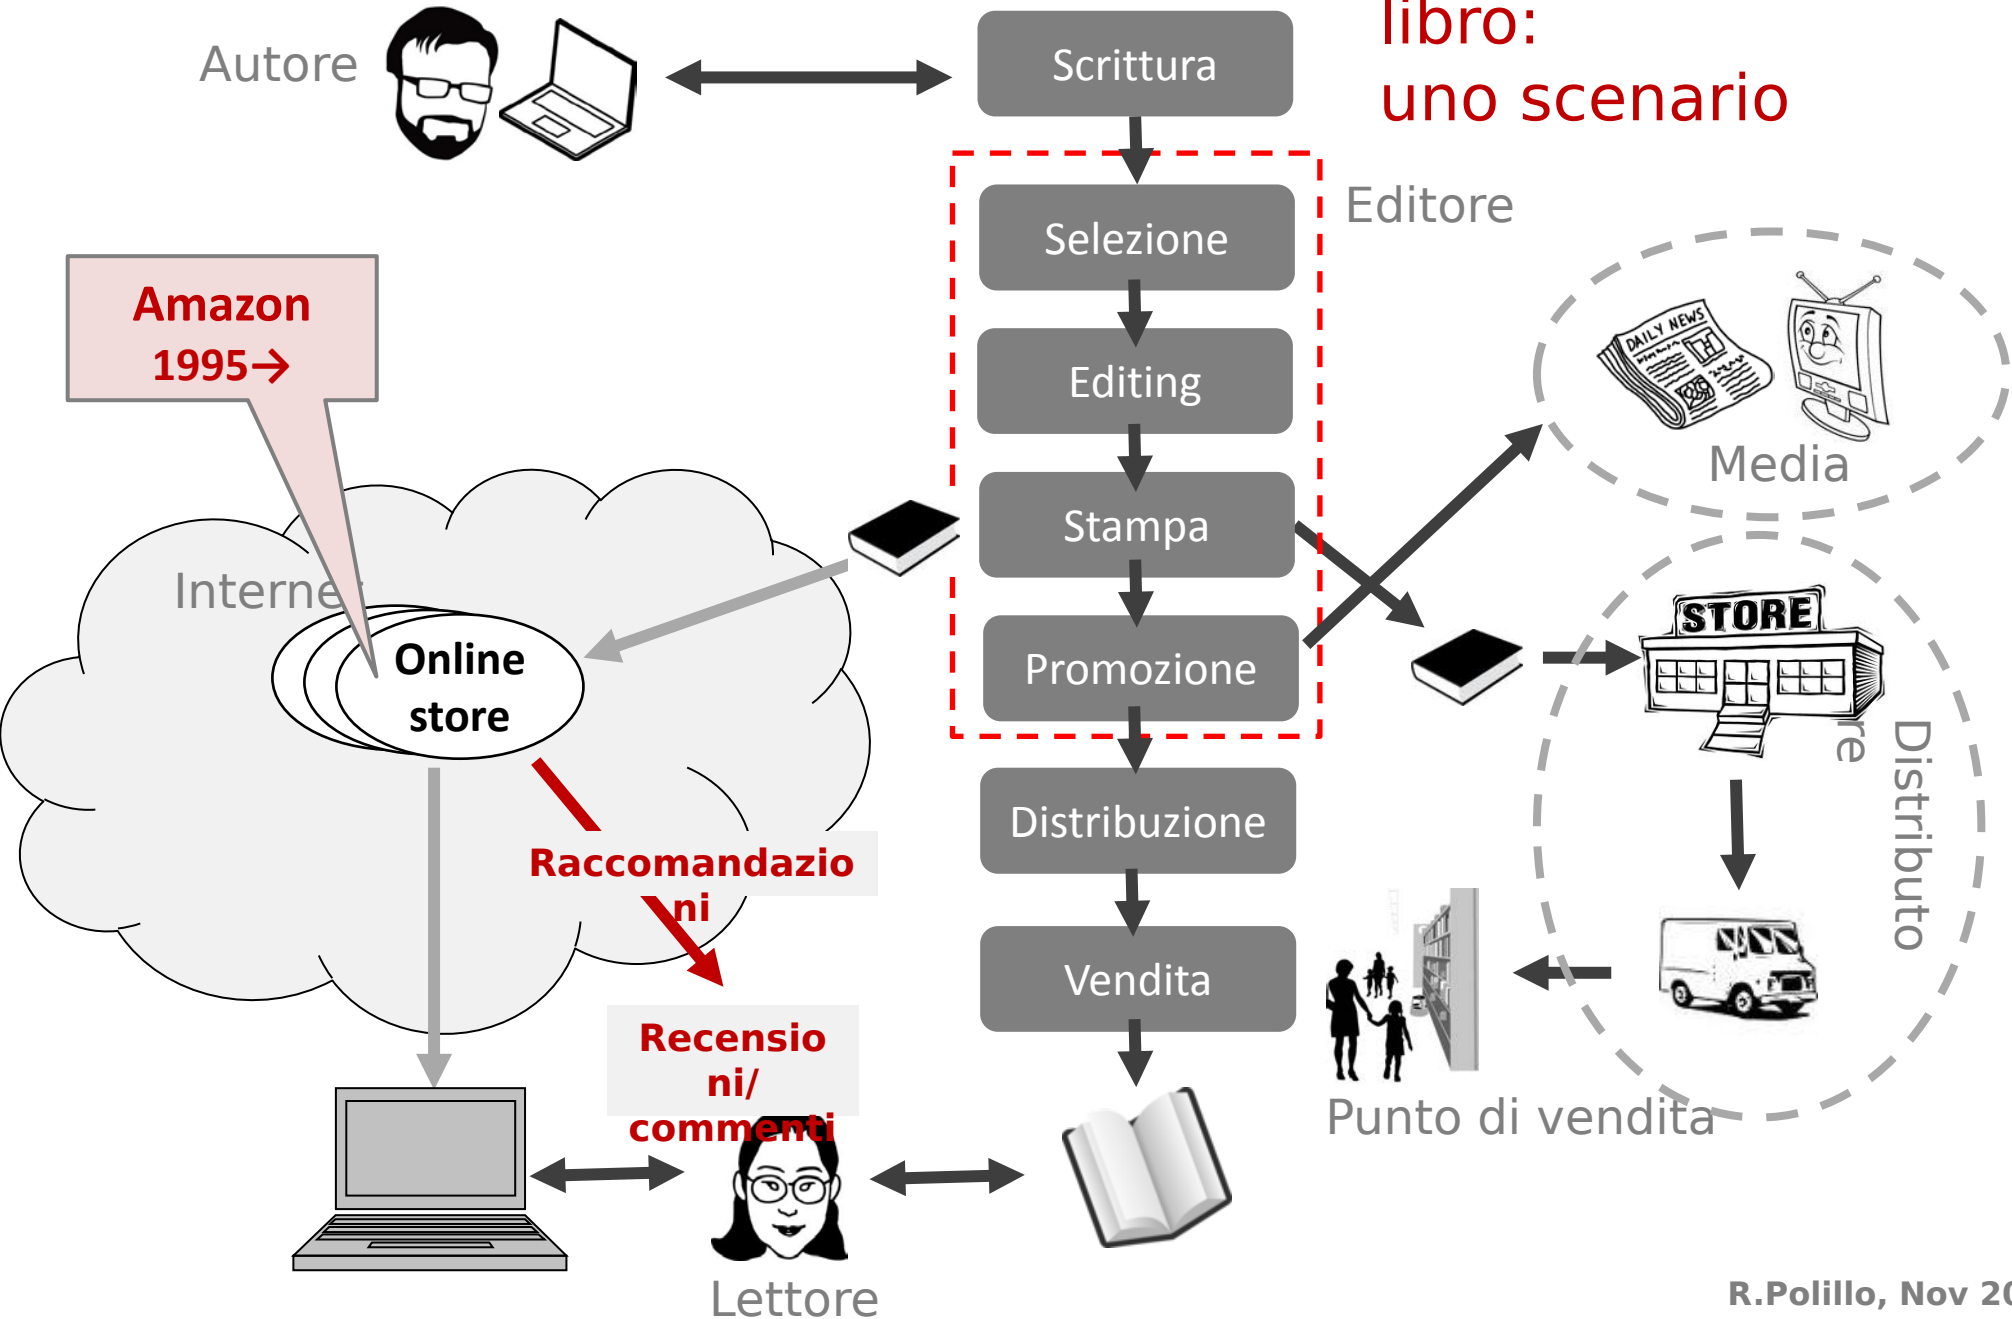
libro:
uno scenario

Autore

Scrittura

Editore

Selezione

Editing

Stampa

Promozione

Distribuzione

Vendita

Amazon
1995→

Internet

Online store

Raccomandazioni

Recensioni/
commenti

Media

DAILY NEWS

STORE

Distributore

Punto di vendita

Lettore

R.Polillo, Nov 20